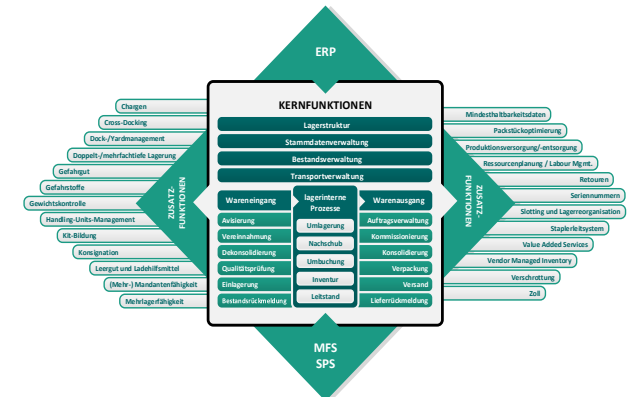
ERP

KERNFUNKTIONEN

Lagerstruktur
Stammdatenverwaltung
Bestandsverwaltung
Transportverwaltung

Wareneingang
Avisierung
Vereinnahmung
Dekonsolidierung
Qualitätsprüfung
Einlagerung
Bestandsrückmeldung

lagerinterne Prozesse
Umlagerung
Nachschub
Umbuchung
Inventur
Leitstand

Warenausgang
Auftragsverwaltung
Kommissionierung
Konsolidierung
Verpackung
Versand
Lieferrückmeldung

ZUSATZ-FUNKTIONEN
Chargen
Cross-Docking
Dock-/Yardmanagement
Doppelt-/mehrfachtiefe Lagerung
Gefahrgut
Gefahrstoffe
Gewichtskontrolle
Handling-Units-Management
Kit-Bildung
Konsignation
Leergut und Ladehilfsmittel
(Mehr-) Mandantenfähigkeit
Mehrlagerfähigkeit

ZUSATZ-FUNKTIONEN
Mindesthaltbarkeitsdaten
Packstückoptimierung
Produktionsversorgung/-entsorgung
Ressourcenplanung / Labour Mgmt.
Retouren
Seriennummern
Slotting und Lagerreorganisation
Staplerleitsystem
Value Added Services
Vendor Managed Inventory
Verschrottung
Zoll

MFS
SPS